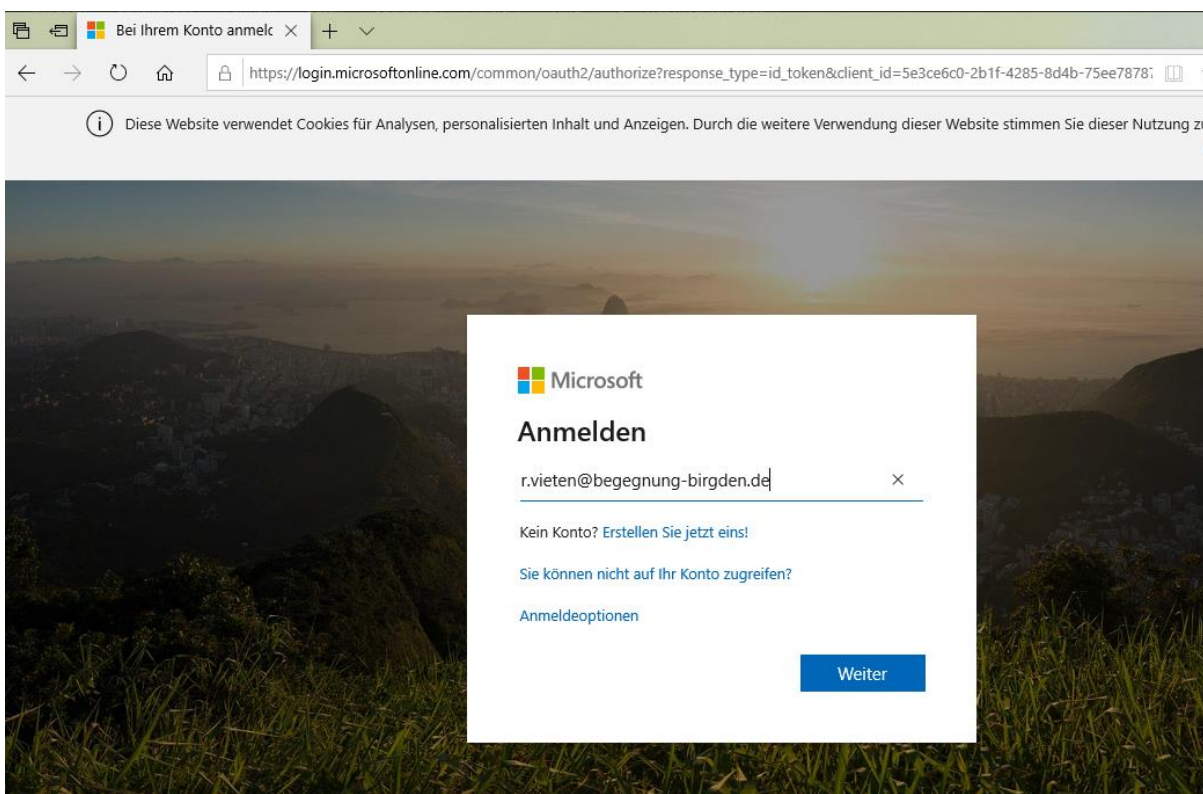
Bei Ihrem Konto anmeld ×

https://login.microsoftonline.com/common/oauth2/authorize?response_type=id_token&client_id=5e3ce6c0-2b1f-4285-8d4b-75ee7878

Diese Website verwendet Cookies für Analysen, personalisierten Inhalt und Anzeigen. Durch die weitere Verwendung dieser Website stimmen Sie dieser Nutzung z

Microsoft

Anmelden

r.vieten@begegnung-birgden.de

Kein Konto? Erstellen Sie jetzt eins!

Sie können nicht auf Ihr Konto zugreifen?

Anmeldeoptionen

Weiter